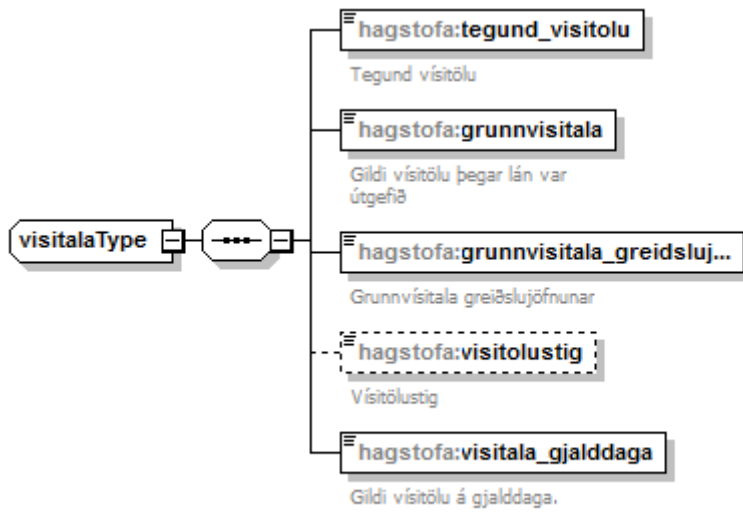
visitalaType

hagstofa:tegund_visitolu

Tegund vísitölu

hagstofa:grunnvisitala

Gildi vísitölu þegar lán var útgefið

hagstofa:grunnvisitala_greidsluj...

Grunnvísitala greiðslujöfnunar

hagstofa:visitolustig

Vísitölustig

hagstofa:visitala_gjalddaga

Gildi vísitölu á gjalddaga.